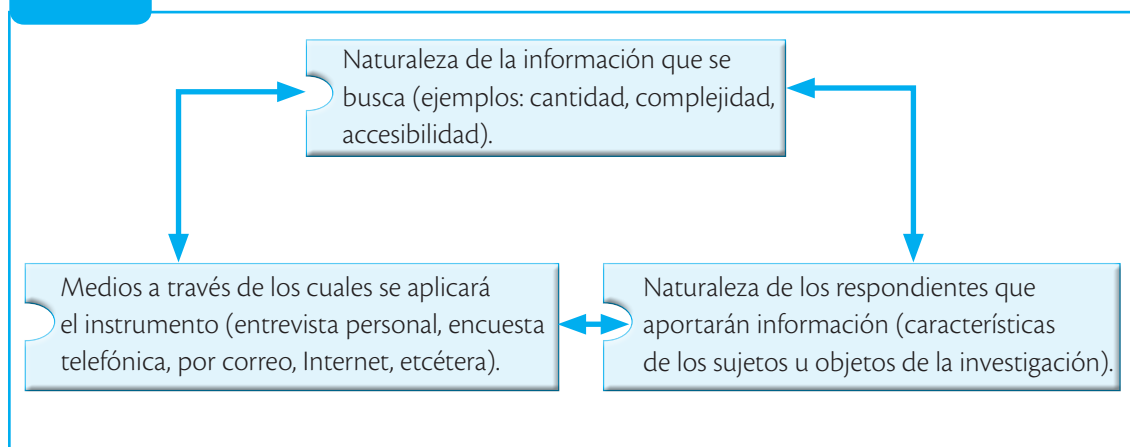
Naturaleza de la información que se busca (ejemplos: cantidad, complejidad, accesibilidad).

Medios a través de los cuales se aplicará el instrumento (entrevista personal, encuesta telefónica, por correo, Internet, etcétera).

Naturaleza de los respondientes que aportarán información (características de los sujetos u objetos de la investigación).